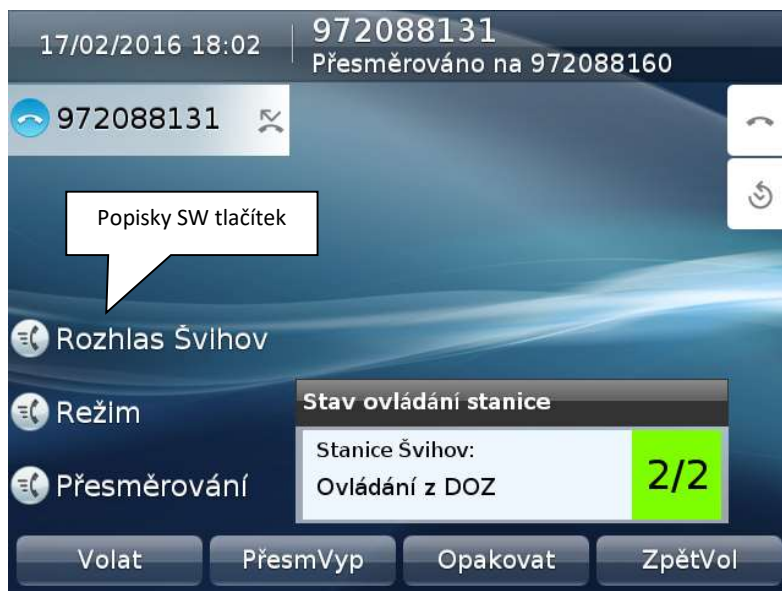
17/02/2016 18:02

972088131
Přesměrováno na 972088160

972088131

Popisky SW tlačítek

Rozhlas Švihov

Režim

Přesměrování

Stav ovládání stanice

Stanice Švihov:
Ovládání z DOZ

2/2

Volat
PřesmVyp
Opakovat
ZpětVol